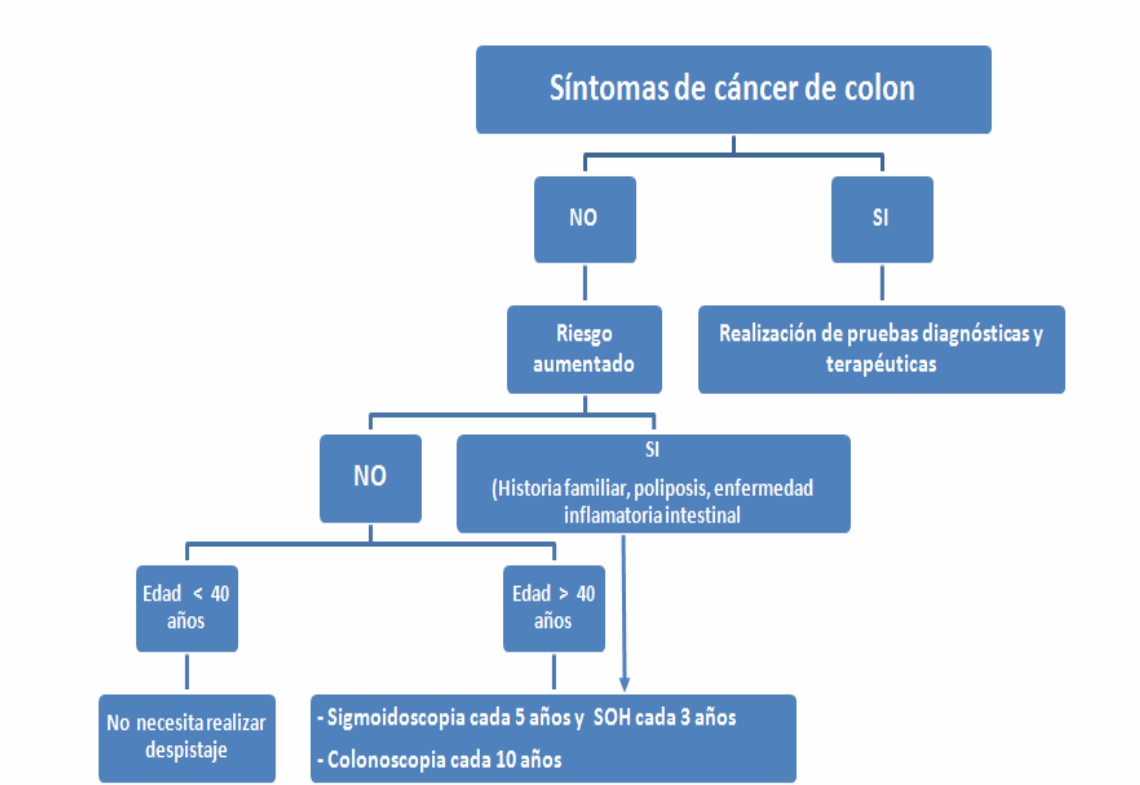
Síntomas de cáncer de colon

NO

SI

Riesgo aumentado

Realización de pruebas diagnósticas y terapéuticas

NO

SI
(Historia familiar, poliposis, enfermedad inflamatoria intestinal

Edad $<$ 40 años

Edad $>$ 40 años

No necesita realizar despistaje

- Sigmoidoscopia cada 5 años y SOH cada 3 años
- Colonoscopia cada 10 años